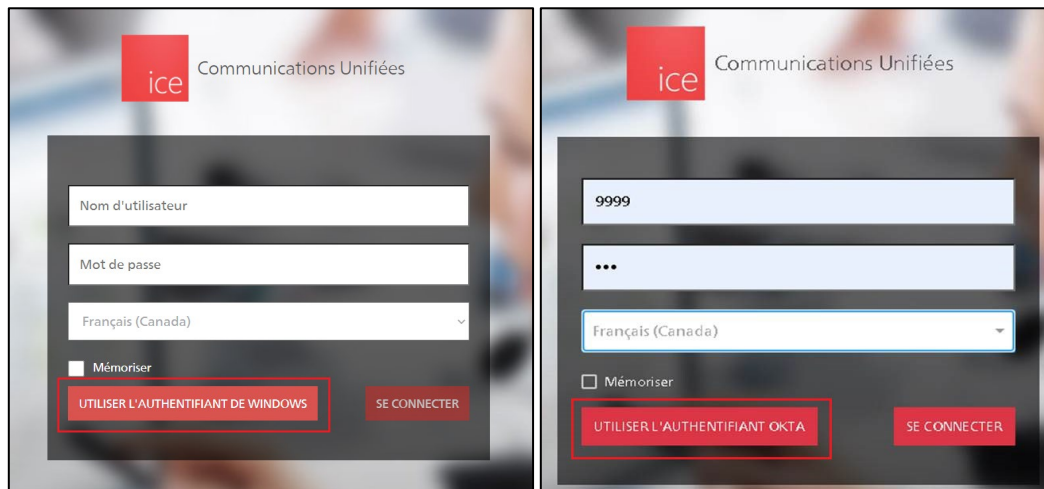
ice
Communications Unifiées

Nom d'utilisateur

Mot de passe

Français (Canada)

Mémoriser

UTILISER L'AUTHENTIFIANT DE WINDOWS

SE CONNECTER

ice
Communications Unifiées

9999

•••

Français (Canada)

Mémoriser

UTILISER L'AUTHENTIFIANT OKTA

SE CONNECTER